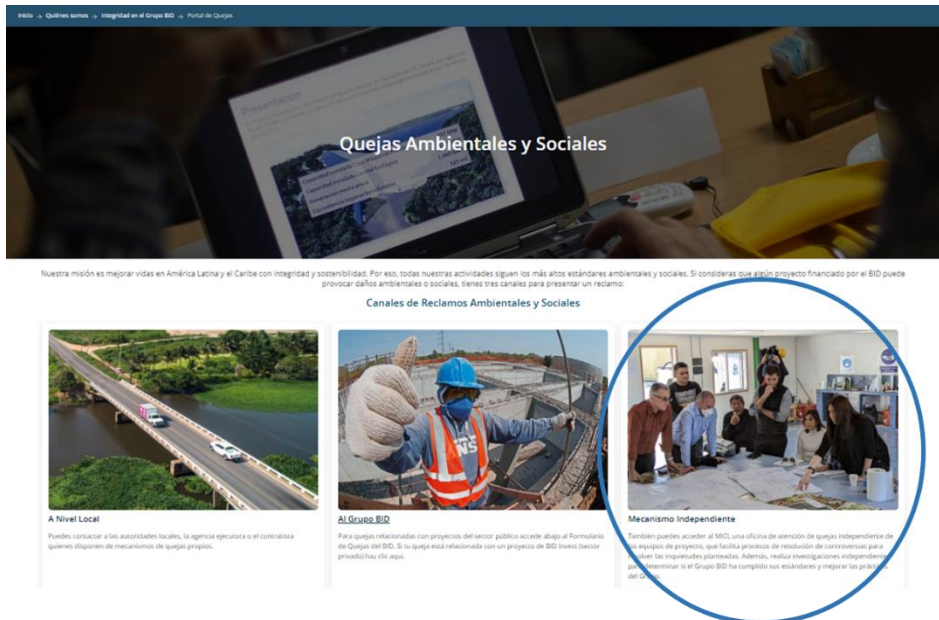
Inicio → Quiénes somos → Integridad en el Grupo BID → Portal de Quejas

Presentación

Quejas Ambientales y Sociales

Nuestra misión es mejorar vidas en América Latina y el Caribe con integridad y sostenibilidad. Por eso, todas nuestras actividades siguen los más altos estándares ambientales y sociales. Si consideras que algún proyecto financiado por el BID puede provocar daños ambientales o sociales, tienes tres canales para presentar un reclamo:

Canales de Reclamos Ambientales y Sociales

A Nivel Local

Puedes contactar a las autoridades locales, la agencia ejecutora o el contratista quienes disponen de mecanismos de quejas propios.

Al Grupo BID

Para quejas relacionadas con proyectos del sector público accede abajo al Formulario de Quejas del BID. Si tu queja está relacionada con un proyecto de BID Invest (sector privado) haz clic aquí.

Mecanismo Independiente

También puedes acceder al MICI, una oficina de atención de quejas independiente de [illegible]os equipos de proyectos, que facilita procesos de resolución de controversias para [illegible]olver las inquietudes planteadas. Además, realiza investigaciones independien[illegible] para determinar si el Grupo BID ha cumplido sus estándares y mejorar las prácticas del G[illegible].